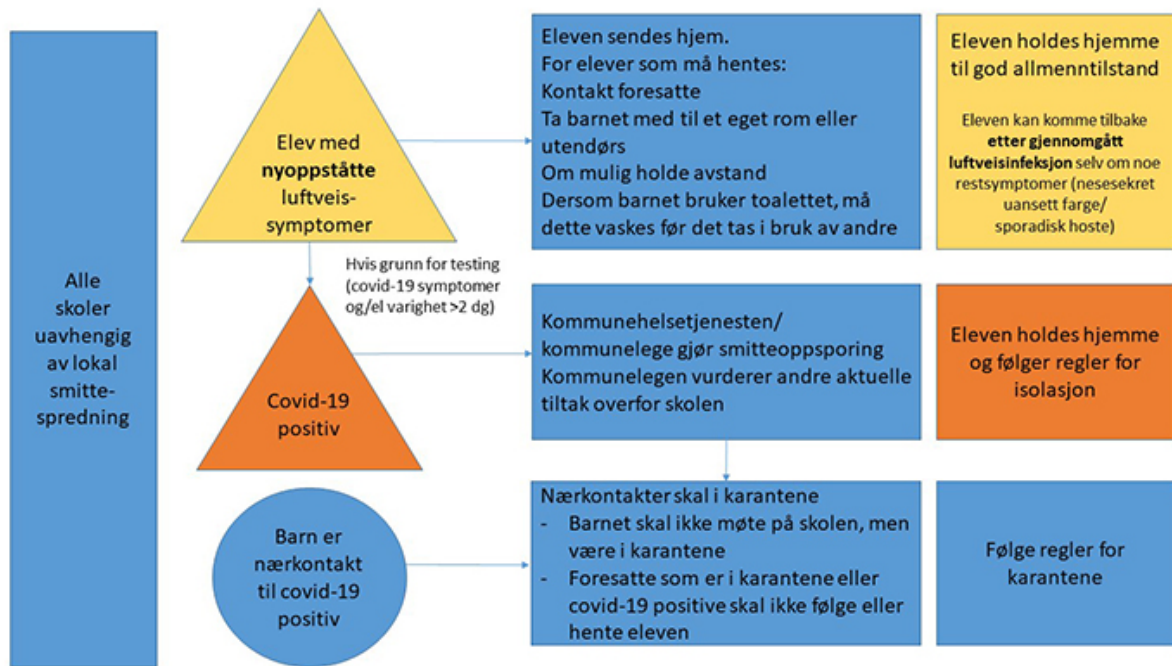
Alle skoler uavhengig av lokal smittespredning

Elev med **nyoppståtte** luftveis-symptomer

Eleven sendes hjem.
For elever som må hentes:
Kontakt foresatte
Ta barnet med til et eget rom eller utendørs
Om mulig holde avstand
Dersom barnet bruker toalettet, må dette vaskes før det tas i bruk av andre

Eleven holdes hjemme til god allmenntilstand

Eleven kan komme tilbake **etter gjennomgått luftveisinfeksjon** selv om noe restsymptomer (nesesekret uansett farge/ sporadisk hoste)

Hvis grunn for testing (covid-19 symptomer og/el varighet >2 dg)

Covid-19 positiv

Kommunehelsetjenesten/ kommunelege gjør smitteoppsporing
Kommunelegen vurderer andre aktuelle tiltak overfor skolen

Eleven holdes hjemme og følger regler for isolasjon

Barn er nærkontakt til covid-19 positiv

Nærkontakter skal i karantene
- Barnet skal ikke møte på skolen, men være i karantene
- Foresatte som er i karantene eller covid-19 positive skal ikke følge eller hente eleven

Følge regler for karantene